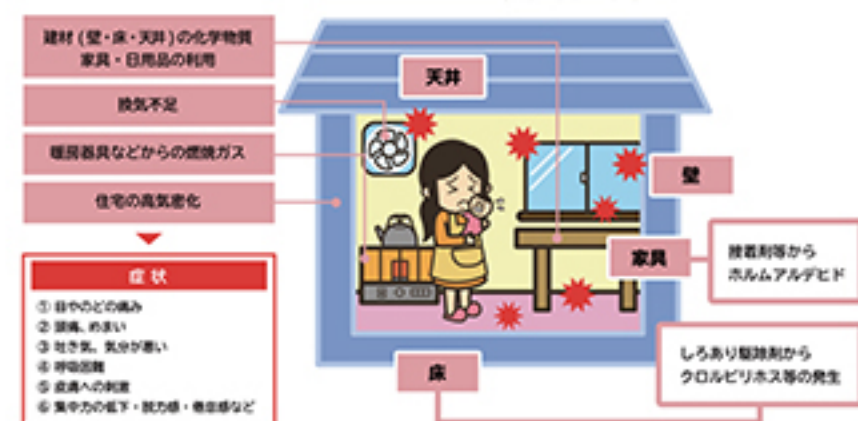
建材（壁・床・天井）の化学物質
家具・日用品の利用

換気不足

暖房器具などからの燃焼ガス

住宅の高気密化

症状

① 目やのどの痛み
② 頭痛、めまい
③ 吐き気、気分が悪い
④ 呼吸困難
⑤ 皮膚への刺激
⑥ 集中力の低下・脱力感・倦怠感など

天井

壁

家具

接着剤等から
ホルムアルデヒド

床

しろあり駆除剤から
クロルピリホス等の発生